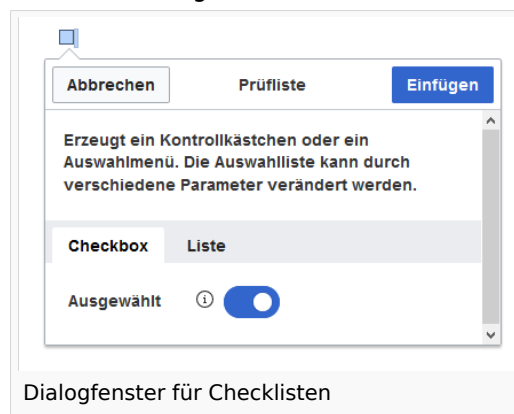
Abbrechen

Prüfliste

Einfügen

Erzeugt ein Kontrollkästchen oder ein Auswahlmenü. Die Auswahlliste kann durch verschiedene Parameter verändert werden.

Checkbox

Liste

Ausgewählt

Dialogfenster für Checklisten